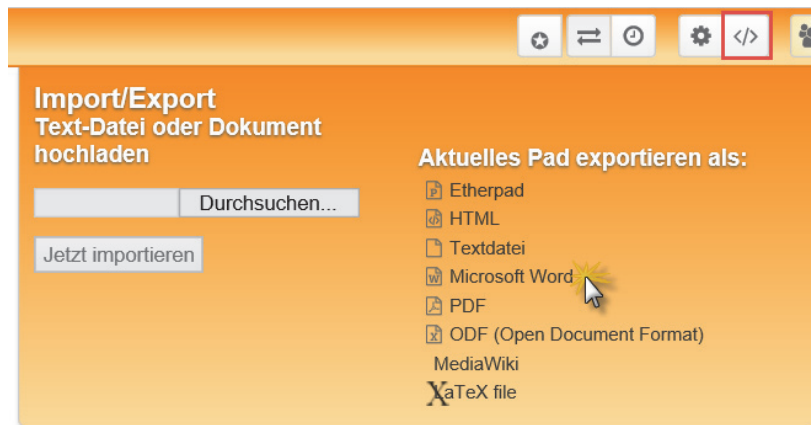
</>

Import/Export
Text-Datei oder Dokument hochladen

Durchsuchen...

Jetzt importieren

Aktuelles Pad exportieren als:
Etherpad
HTML
Textdatei
Microsoft Word
PDF
ODF (Open Document Format)
MediaWiki
XaTeX file